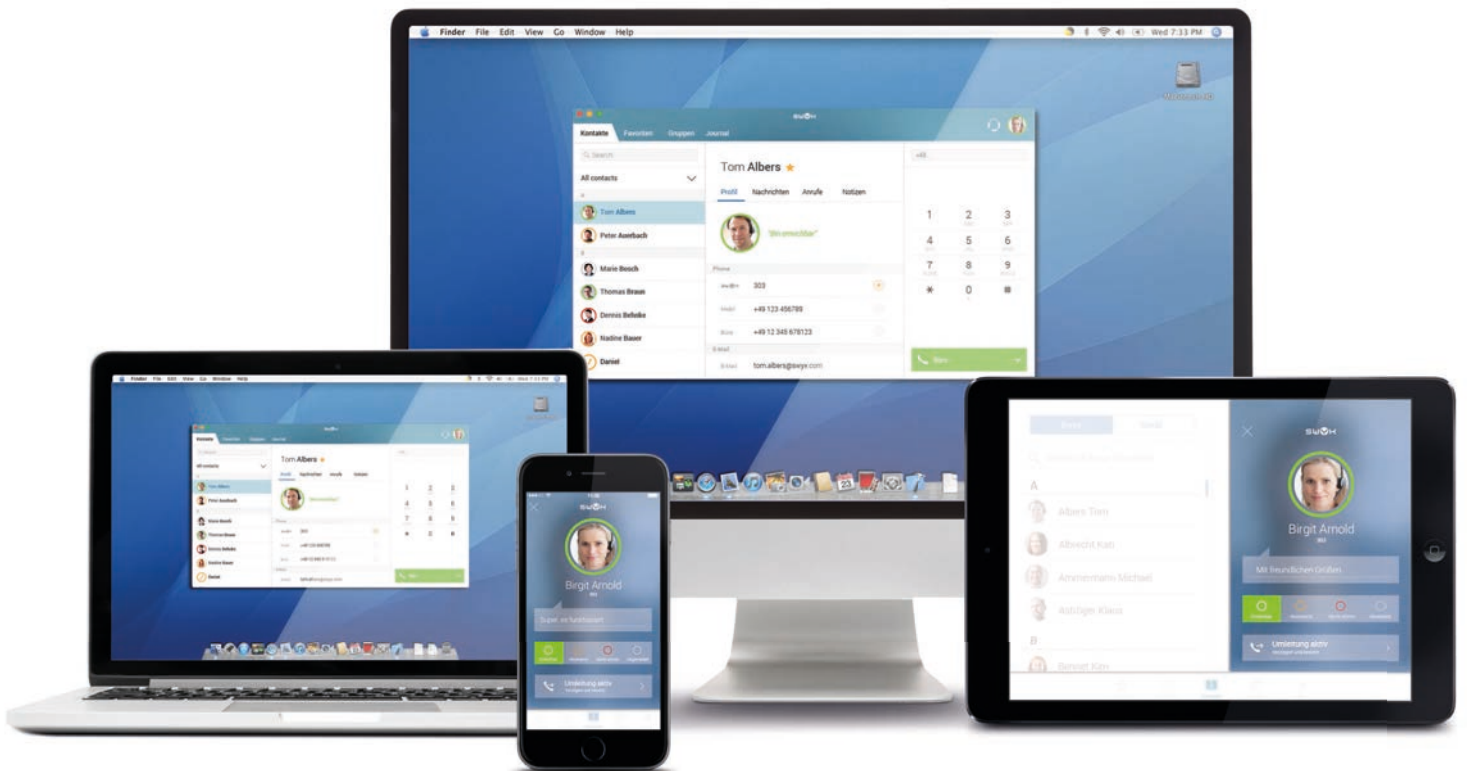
Finder File Edit View Go Window Help
Wed 7:33 PM

SWYX

Kontakte Favoriten Gruppen Journal

Q Search

All contacts

Tom Albers
Peter Auerbach
Marie Besch
Thomas Braun
Dennis Behnke
Nadine Bauer
Daniel

Tom Albers ★

Profil Nachrichten Anrufe Notizen

"Bin erreichbar"

Phone
303
+49 123 456789
+49 12 345 678123
E-mail
tom.albers@swyx.com

1 2 3
4 5 6
7 8 9
* 0 #

SWYX

Birgit Arnold

Super, es funktioniert

Umleitung aktiv

Birgit Arnold

Mit freundlichen Grüßen

Umleitung aktiv

A
Albers Tom
Albrecht Kati
Ammermann Michael
Aststger Klaus
B
Behnert Kim